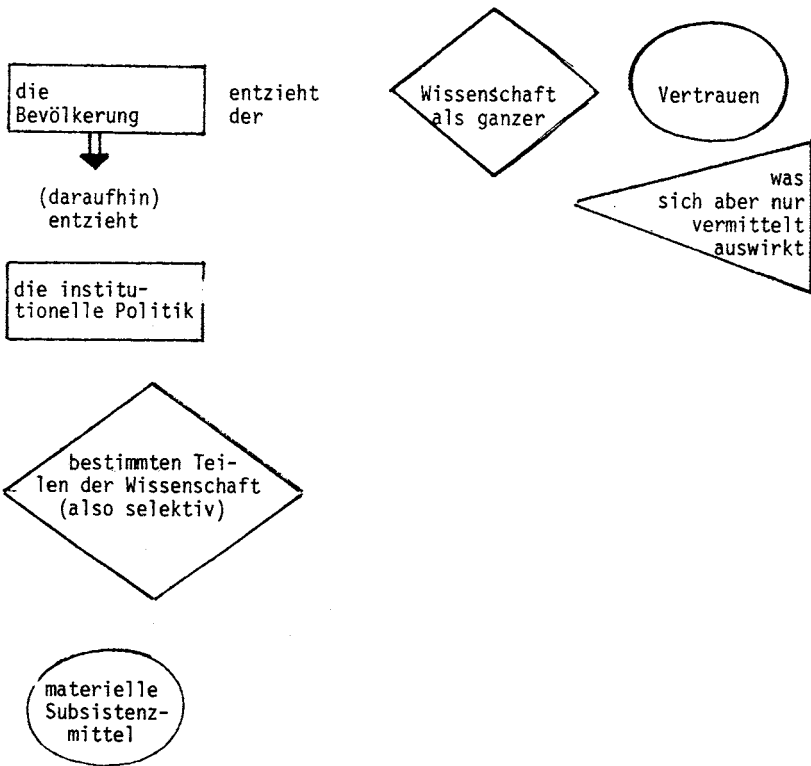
die Bevölkerung

entzieht der

Wissenschaft als ganzer

Vertrauen

(daraufhin) entzieht

was sich aber nur vermittelt auswirkt

die institutionelle Politik

bestimmten Teilen der Wissenschaft (also selektiv)

materielle Subsistenzmittel